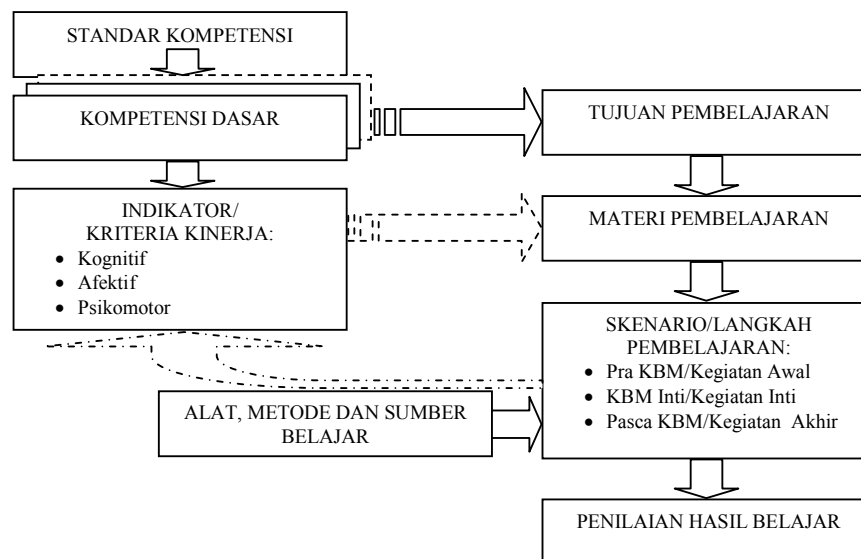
STANDAR KOMPETENSI

KOMPETENSI DASAR

INDIKATOR/
KRITERIA KINERJA:
• Kognitif
• Afektif
• Psikomotor

ALAT, METODE DAN SUMBER BELAJAR

TUJUAN PEMBELAJARAN

MATERI PEMBELAJARAN

SKENARIO/LANGKAH PEMBELAJARAN:
• Pra KBM/Kegiatan Awal
• KBM Inti/Kegiatan Inti
• Pasca KBM/Kegiatan Akhir

PENILAIAN HASIL BELAJAR